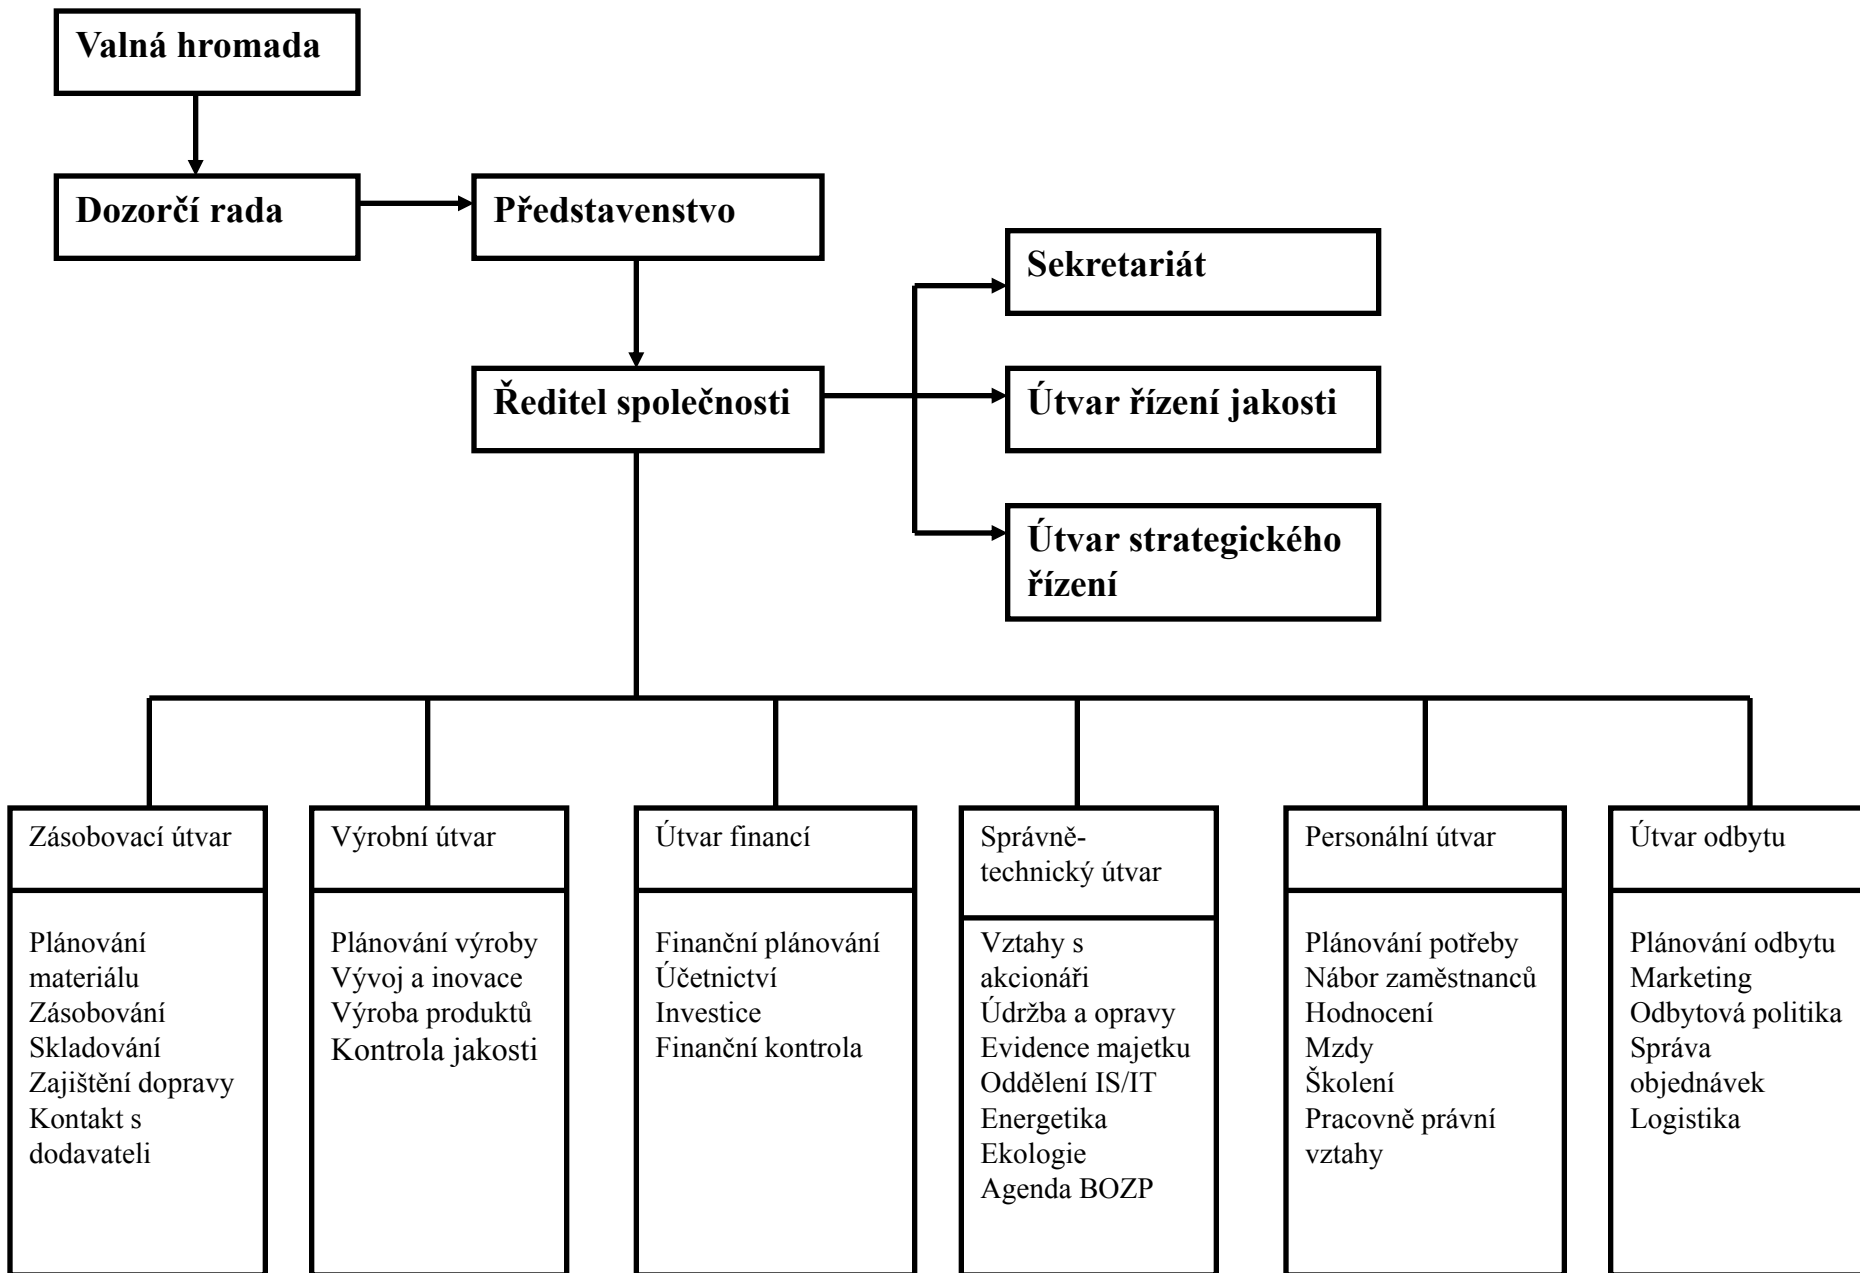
Valná hromada

Dozorčí rada

Představenstvo

Sekretariát

Ředitel společnosti

Útvar řízení jakosti

Útvar strategického řízení

Zásobovací útvar

Plánování materiálu
Zásobování
Skladování
Zajištění dopravy
Kontakt s dodavateli

Výrobní útvar

Plánování výroby
Vývoj a inovace
Výroba produktů
Kontrola jakosti

Útvar financí

Finanční plánování
Účetnictví
Investice
Finanční kontrola

Správně-technický útvar

Vztahy s akcionáři
Údržba a opravy
Evidence majetku
Oddělení IS/IT
Energetika
Ekologie
Agenda BOZP

Personální útvar

Plánování potřeby
Nábor zaměstnanců
Hodnocení
Mzdy
Školení
Pracovně právní vztahy

Útvar odbytu

Plánování odbytu
Marketing
Odbytová politika
Správa objednávek
Logistika